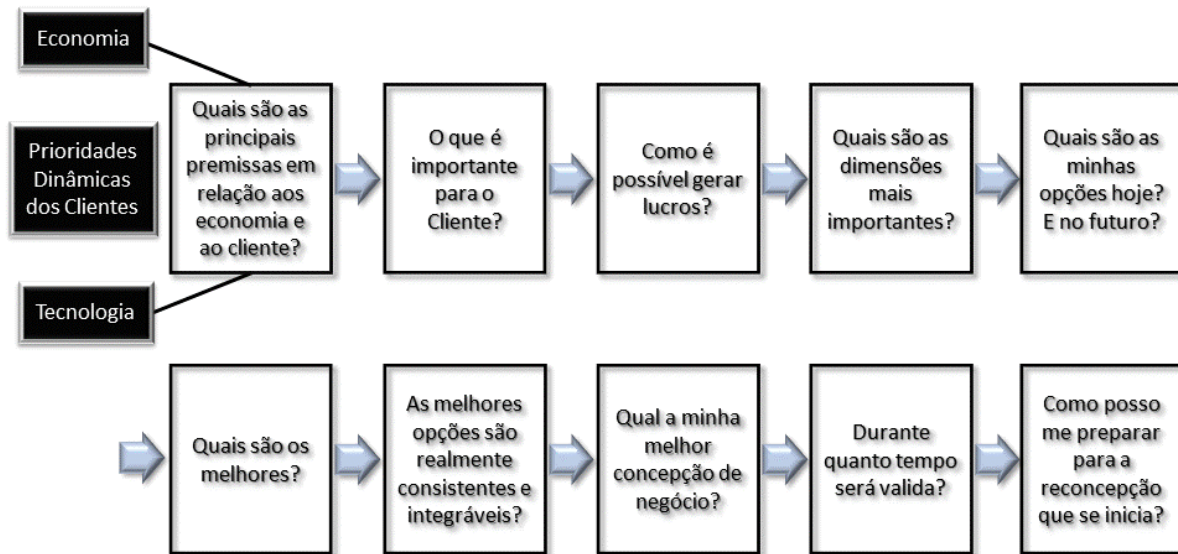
Economia

Prioridades Dinâmicas dos Clientes

Tecnologia

Quais são as principais premissas em relação aos economia e ao cliente?

O que é importante para o Cliente?

Como é possível gerar lucros?

Quais são as dimensões mais importantes?

Quais são as minhas opções hoje? E no futuro?

Quais são os melhores?

As melhores opções são realmente consistentes e integráveis?

Qual a minha melhor concepção de negócio?

Durante quanto tempo será valida?

Como posso me preparar para a reconcepção que se inicia?